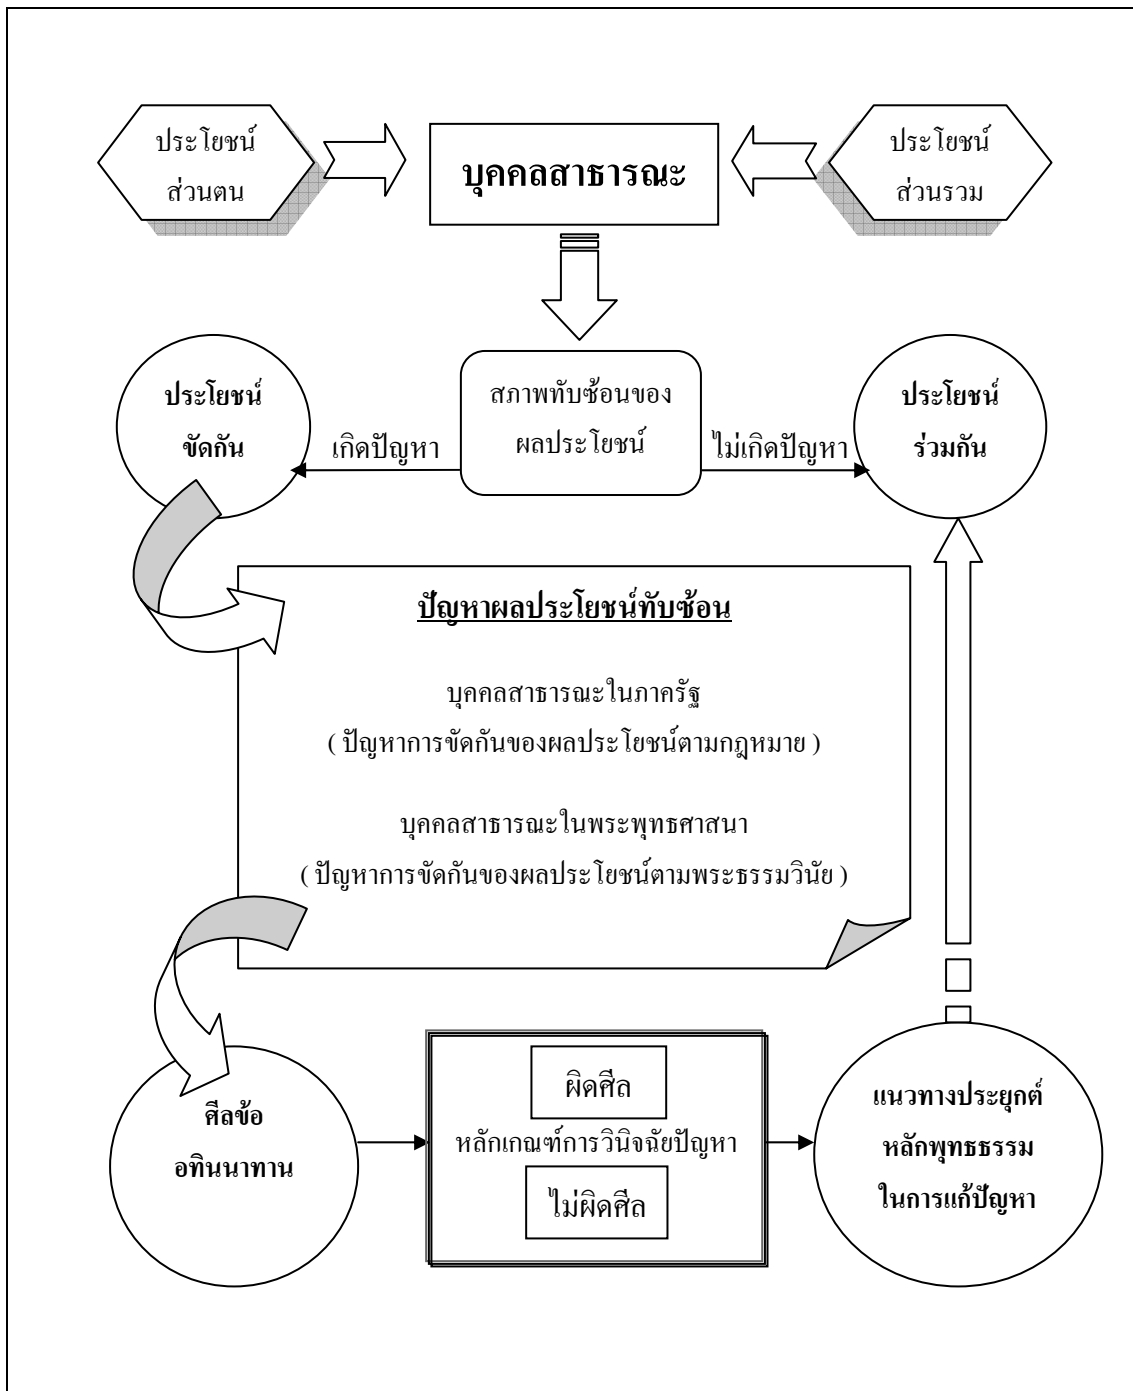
ประโยชน์ ส่วนตน

บุคคลสาธารณะ

ประโยชน์ ส่วนรวม

ประโยชน์ ขัดกัน

เกิดปัญหา

สภาพทับซ้อนของ ผลประโยชน์

ไม่เกิดปัญหา

ประโยชน์ ร่วมกัน

ปัญหาผลประโยชน์ทับซ้อน

บุคคลสาธารณะในภาครัฐ
( ปัญหาการขัดกันของผลประโยชน์ตามกฎหมาย )

บุคคลสาธารณะในพระพุทธศาสนา
( ปัญหาการขัดกันของผลประโยชน์ตามพระธรรมวินัย )

ศีลข้อ อทินนาทาน

ผิดศีล

หลักเกณฑ์การวินิจฉัยปัญหา

ไม่ผิดศีล

แนวทางประยุกต์ หลักพุทธธรรม ในการแก้ปัญหา